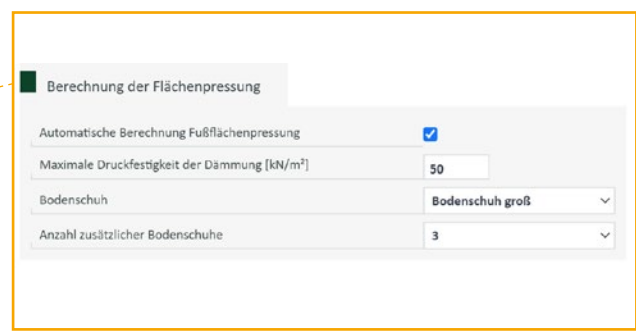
Berechnung der Flächenpressung

| | |
|---|---|
| Automatische Berechnung Fußflächenpressung | ✓ |
| Maximale Druckfestigkeit der Dämmung [kN/m²] | 50 |
| Bodenschuh | Bodenschuh groß |
| Anzahl zusätzlicher Bodenschuhe | 3 |